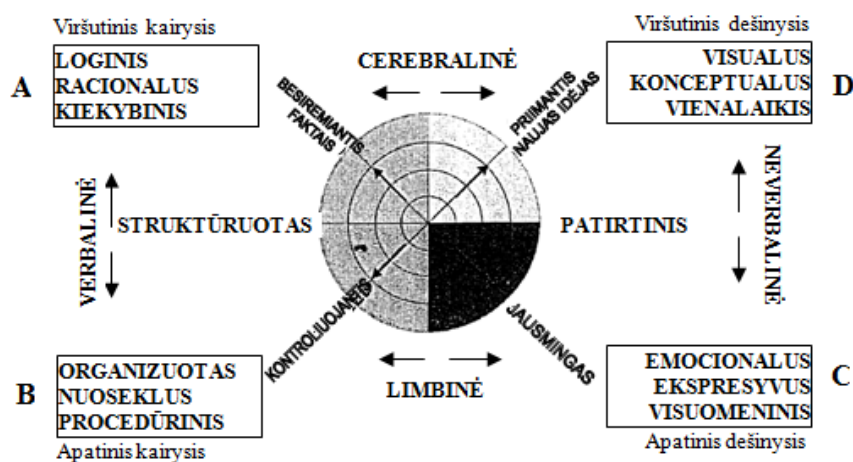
Viršutinis kairysis

A

LOGINIS
RACIONALUS
KIEKYBINIS

CEREBRALINĖ

Viršutinis dešinysis

D

VISUALUS
KONCEPTUALUS
VIENALAIKIS

BESIREMIANTIS FAKTAIS

PRIIMANTIS NAUJAS IDĖJAS

VERBALINĖ

STRUKTŪRUOTAS

PATIRTINIS

NEVERBALINĖ

KONTROLIUOJANTIS

JAUSMINGAS

LIMBINĖ

B

ORGANIZUOTAS
NUOSEKLUS
PROCEDŪRINIS

Apatinis kairysis

C

EMOCIONALUS
EKSPRESYVUS
VISUOMENINIS

Apatinis dešinysis